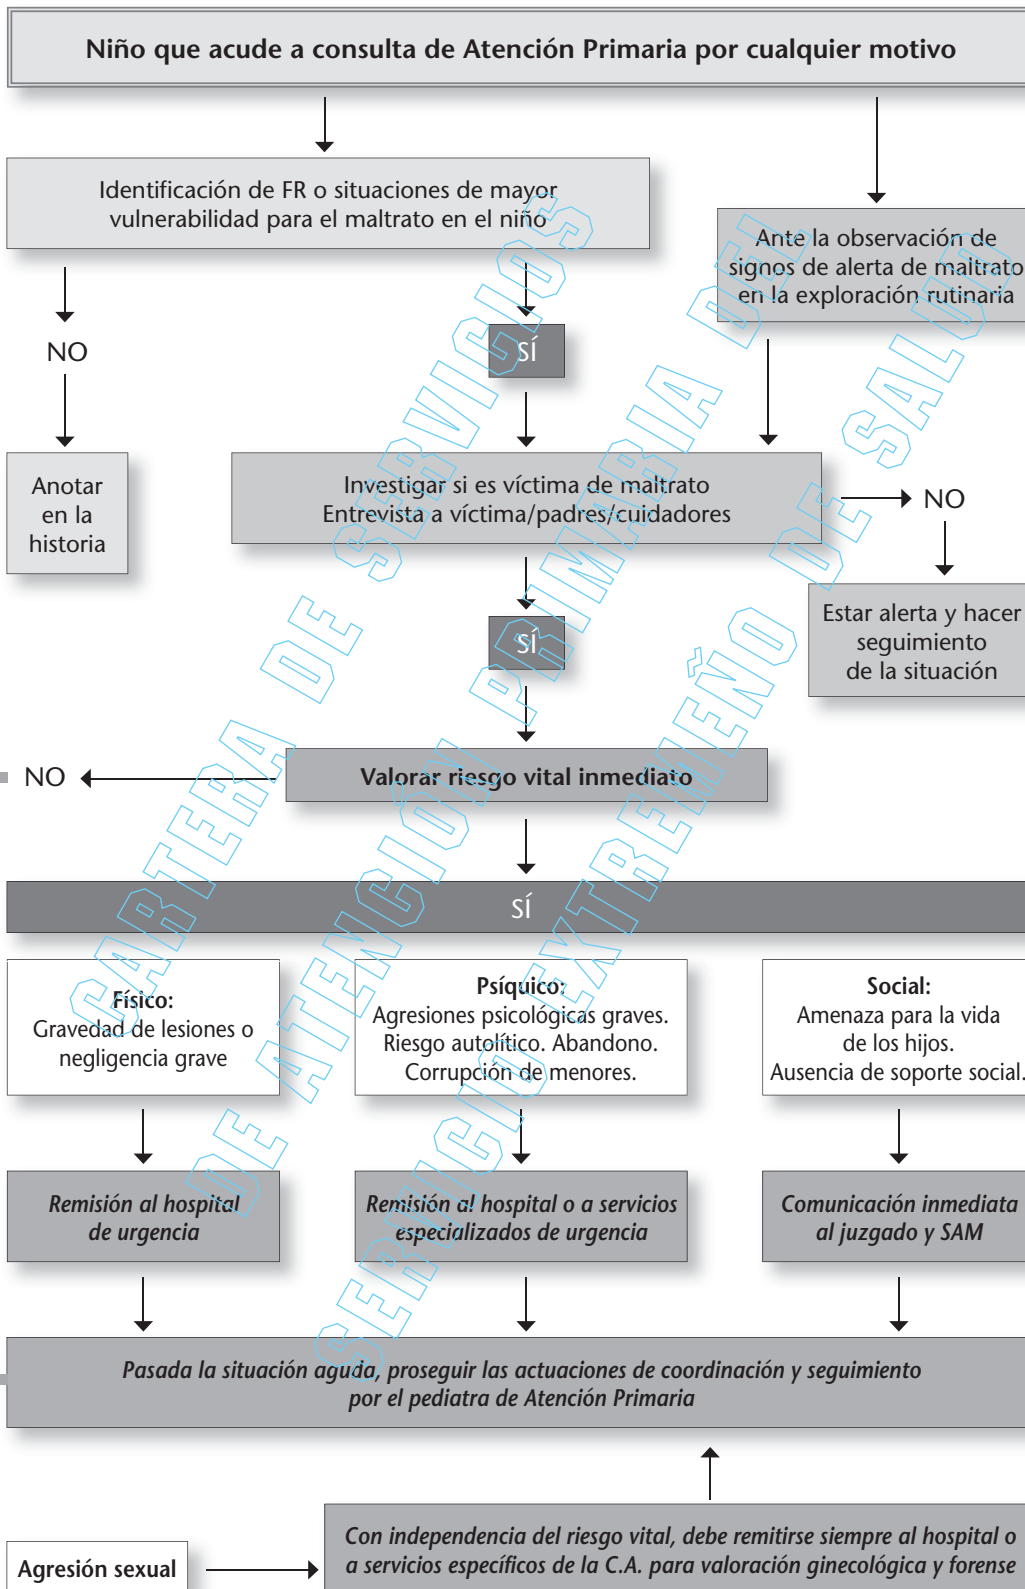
Niño que acude a consulta de Atención Primaria por cualquier motivo

Identificación de FR o situaciones de mayor vulnerabilidad para el maltrato en el niño

Ante la observación de signos de alerta de maltrato en la exploración rutinaria

NO

SÍ

Anotar en la historia

Investigar si es víctima de maltrato
Entrevista a víctima/padres/cuidadores

NO

Estar alerta y hacer seguimiento de la situación

SÍ

NO

Valorar riesgo vital inmediato

SÍ

Físico:
Gravedad de lesiones o negligencia grave

Psíquico:
Agresiones psicológicas graves. Riesgo autolítico. Abandono. Corrupción de menores.

Social:
Amenaza para la vida de los hijos. Ausencia de soporte social.

Remisión al hospital de urgencia

Remisión al hospital o a servicios especializados de urgencia

Comunicación inmediata al juzgado y SAM

Pasada la situación aguda, proseguir las actuaciones de coordinación y seguimiento por el pediatra de Atención Primaria

Agresión sexual

Con independencia del riesgo vital, debe remitirse siempre al hospital o a servicios específicos de la C.A. para valoración ginecológica y forense

CARTERA DE SERVICIOS DE ATENCIÓN PRIMARIA DEL SERVICIO EXTREMEÑO DE SALUD